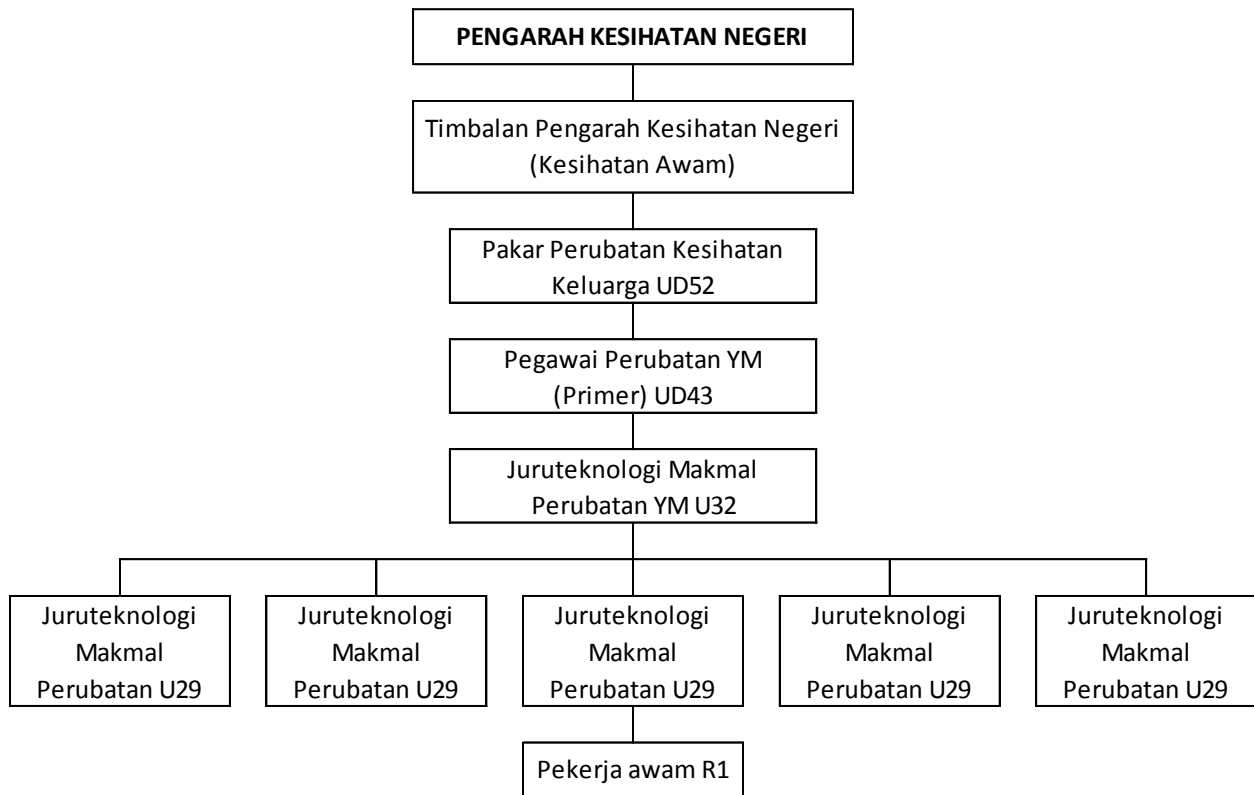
PENGARAH KESIHATAN NEGERI

Timbalan Pengarah Kesihatan Negeri (Kesihatan Awam)

Pakar Perubatan Kesihatan Keluarga UD52

Pegawai Perubatan YM (Primer) UD43

Juruteknologi Makmal Perubatan YM U32

Juruteknologi Makmal Perubatan U29

Juruteknologi Makmal Perubatan U29

Juruteknologi Makmal Perubatan U29

Juruteknologi Makmal Perubatan U29

Juruteknologi Makmal Perubatan U29

Pekerja awam R1